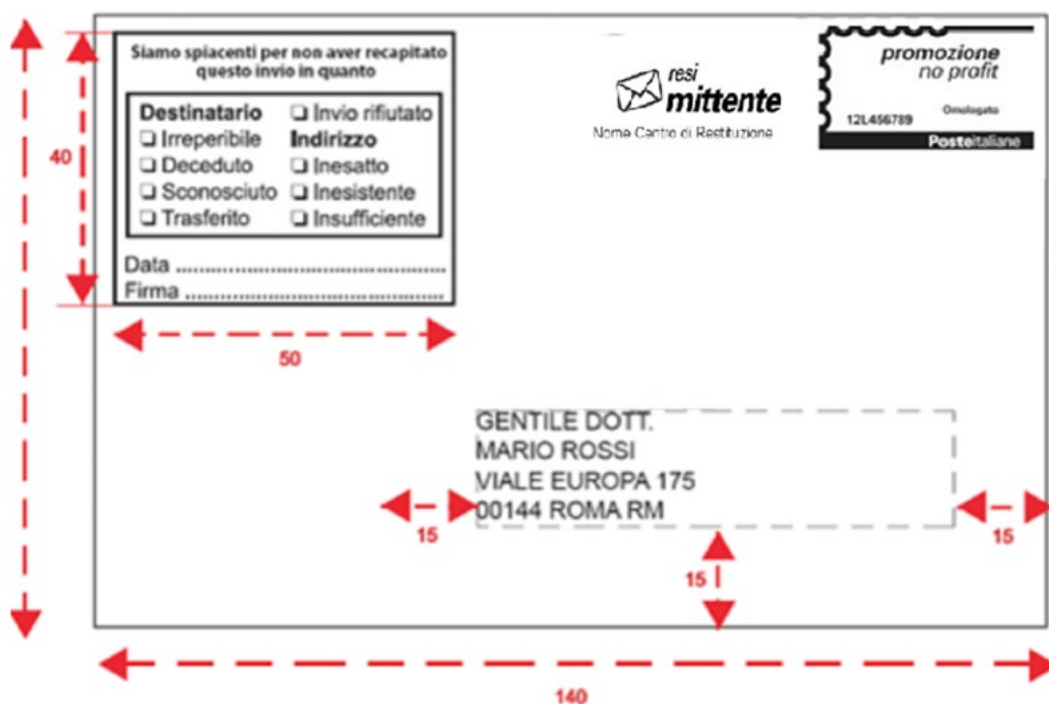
Siamo spiacenti per non aver recapitato questo invio in quanto

Destinatario
❑ Irreperibile
❑ Deceduto
❑ Sconosciuto
❑ Trasferito

❑ Invio rifiutato
Indirizzo
❑ Inesatto
❑ Inesistente
❑ Insufficiente

Data ........................................
Firma ........................................

40

50

resi mittente
Nome Centro di Restituzione

promozione no profit
12L456789
Omologato
Posteitaliane

GENTILE DOTT.
MARIO ROSSI
VIALE EUROPA 175
00144 ROMA RM

15
15
15

140